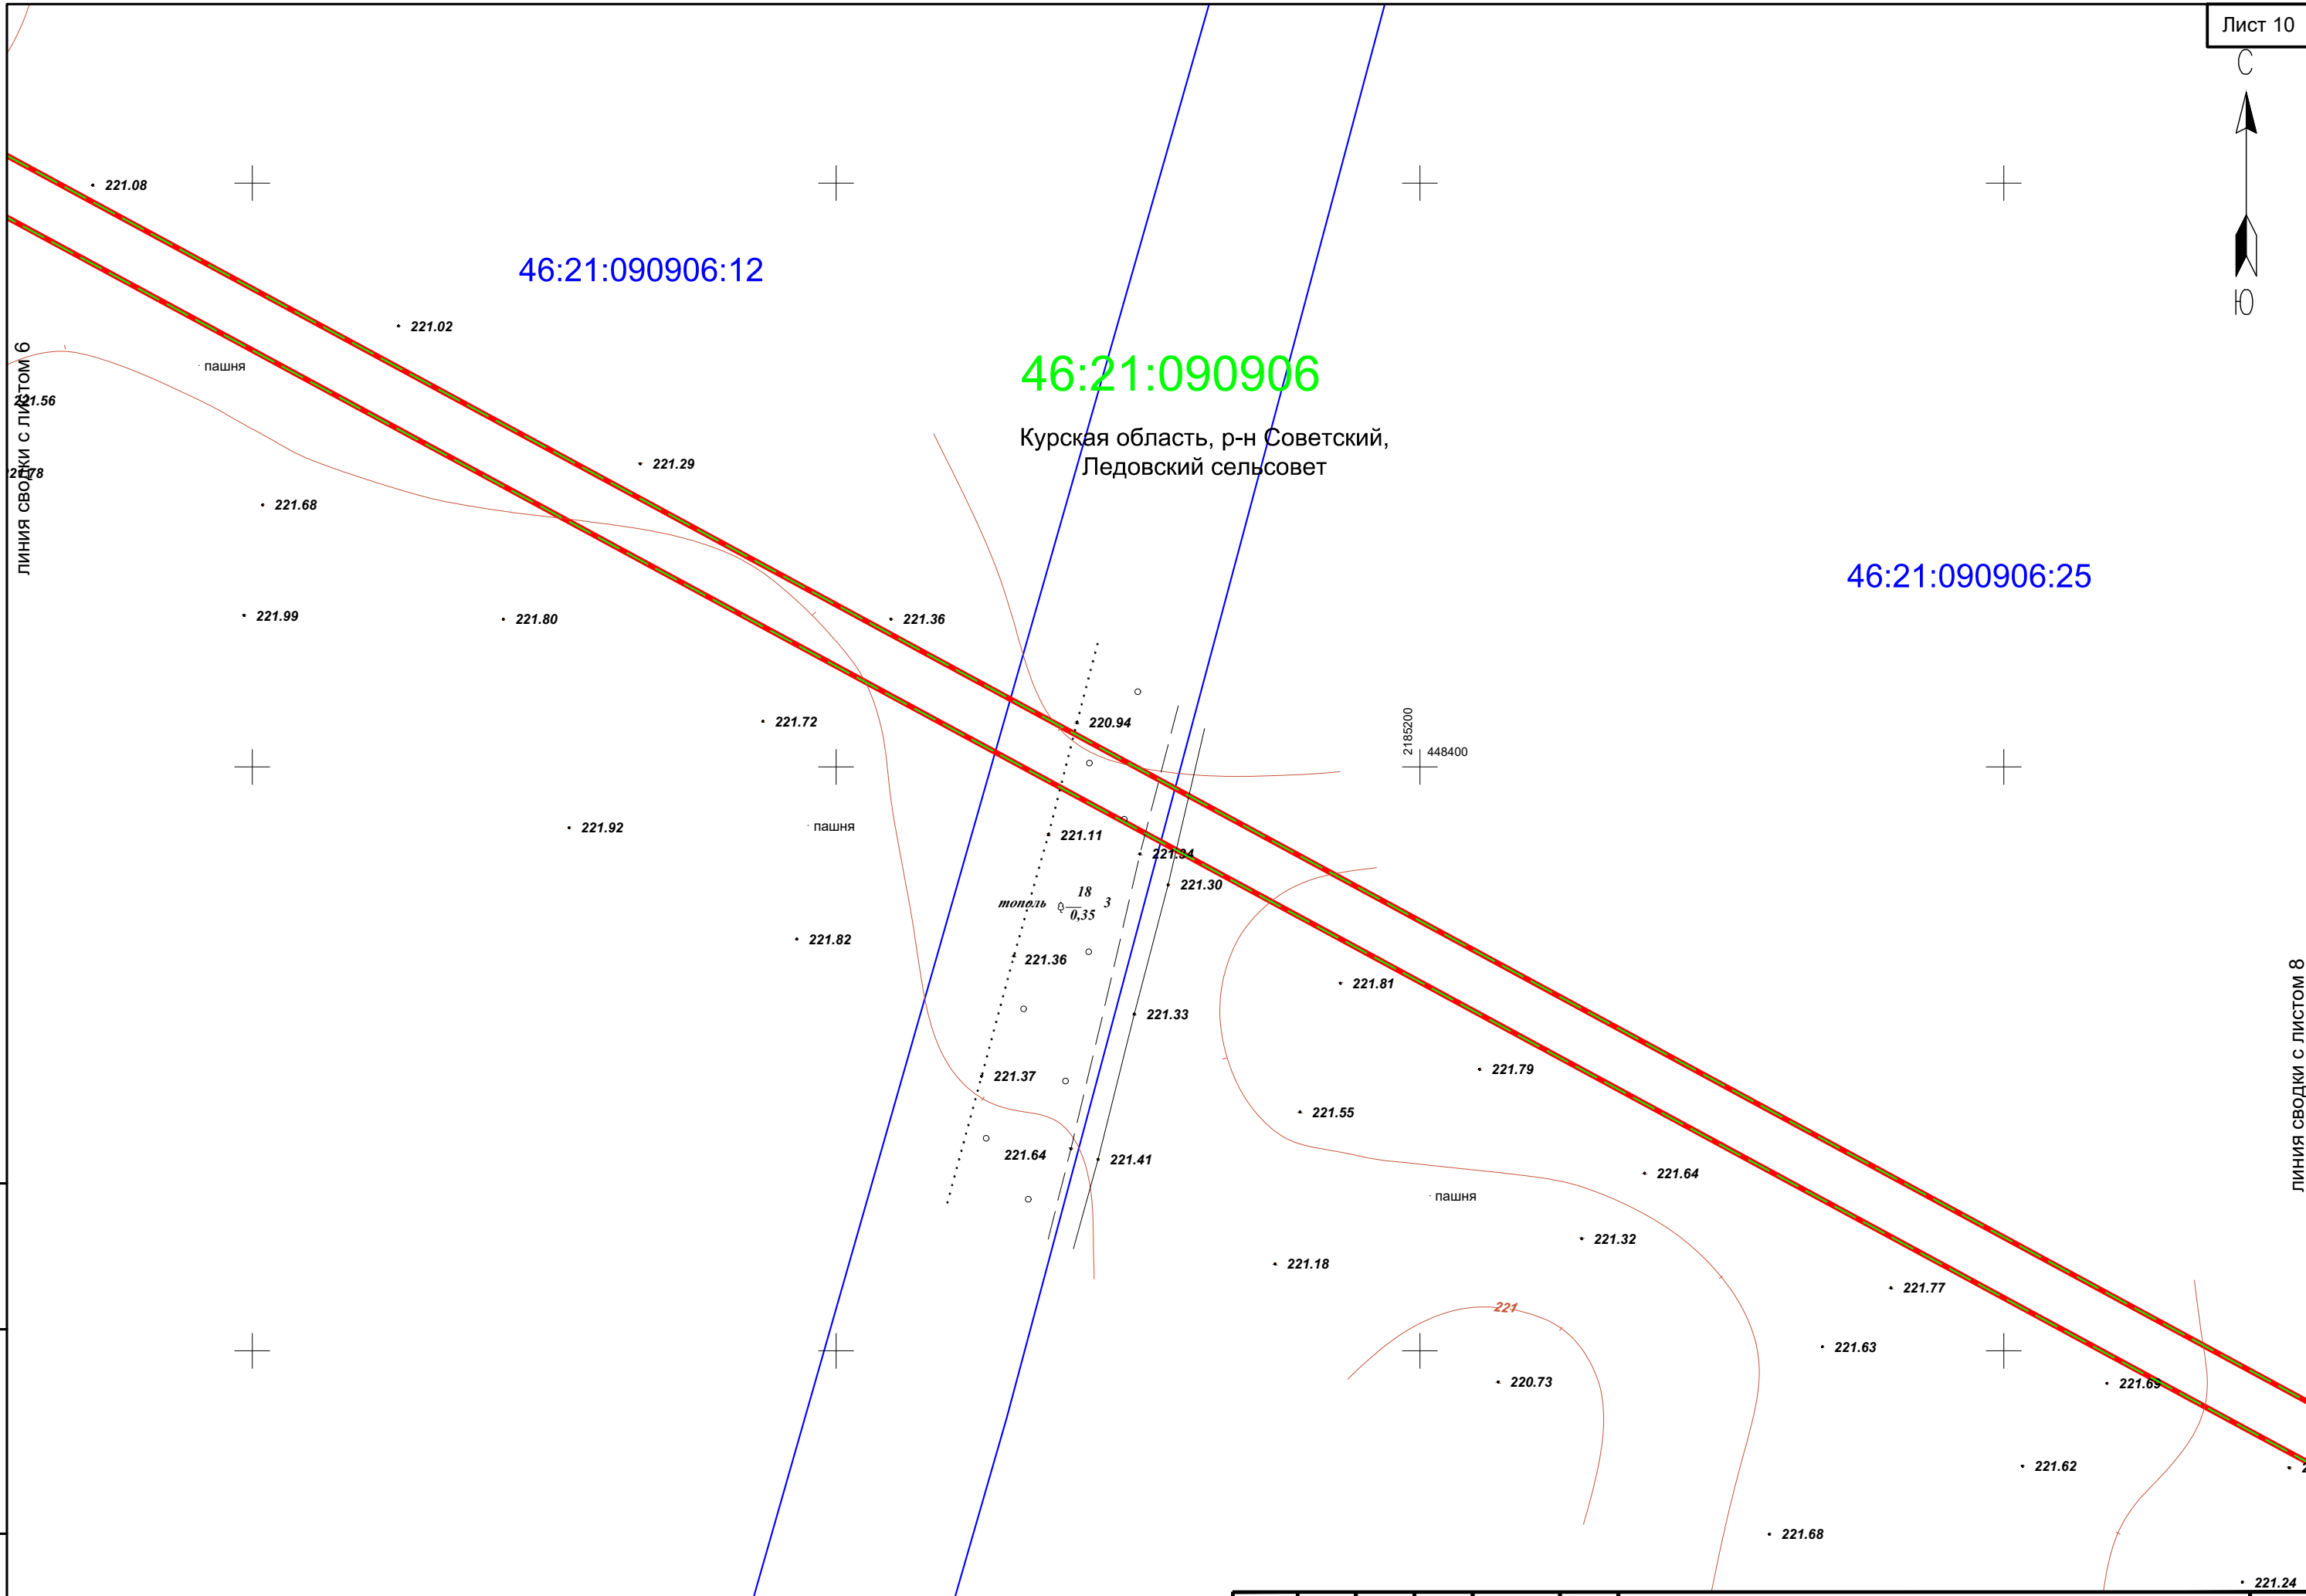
Лист 10

С

Ю

221.08

46:21:090906:12

221.02

пашня

линия сводки с листом 6

221.56

221.78

46:21:090906

Курская область, р-н Советский, Ледовский сельсовет

221.29

221.68

46:21:090906:25

221.99

221.80

221.36

221.72

220.94

2185200

448400

221.92

пашня

221.11

221.34

221.30

тополь $\frac{18}{0,35}$ 3

221.82

221.36

221.81

линия сводки с листом 8

221.33

221.37

221.79

221.55

221.64

221.41

221.64

пашня

221.32

221.18

221.77

221

221.63

220.73

221.65

221.62

221.68

221.24